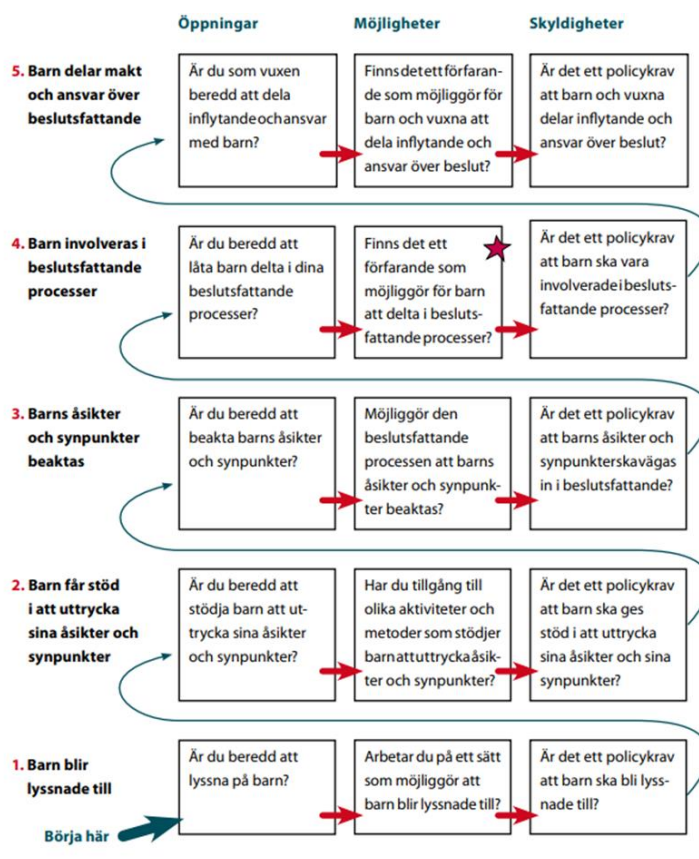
Öppningar

Möjligheter

Skyldigheter

5. Barn delar makt och ansvar över beslutsfattande

Är du som vuxen beredd att dela inflytandeochansvar med barn?

Finnsdetettförfarande som möjliggör för barn och vuxna att dela inflytande och ansvar över beslut?

Är det ett policykrav att barn och vuxna delar inflytande och ansvar över beslut?

4. Barn involveras i beslutsfattande processer

Är du beredd att låta barn delta i dina beslutsfattande processer?

Finns det ett förfarande som möjliggör för barn att delta i beslutsfattande processer?

Är det ett policykrav att barn ska vara involveradeibeslutsfattande processer?

3. Barns åsikter och synpunkter beaktas

Är du beredd att beakta barns åsikter och synpunkter?

Möjliggör den beslutsfattande processen att barns åsikter och synpunkter beaktas?

Är det ett policykrav att barns åsikter och synpunkterskavägas in i beslutsfattande?

2. Barn får stöd i att uttrycka sina åsikter och synpunkter

Är du beredd att stödja barn att uttrycka sina åsikter och synpunkter?

Har du tillgång till olika aktiviteter och metoder som stödjer barnattuttryckaåsikter och synpunkter?

Är det ett policykrav att barn ska ges stöd i att uttrycka sina åsikter och sina synpunkter?

1. Barn blir lyssnade till

Är du beredd att lyssna på barn?

Arbetar du på ett sätt som möjliggör att barn blir lyssnade till?

Är det ett policykrav att barn ska bli lyssnade till?

Börja här